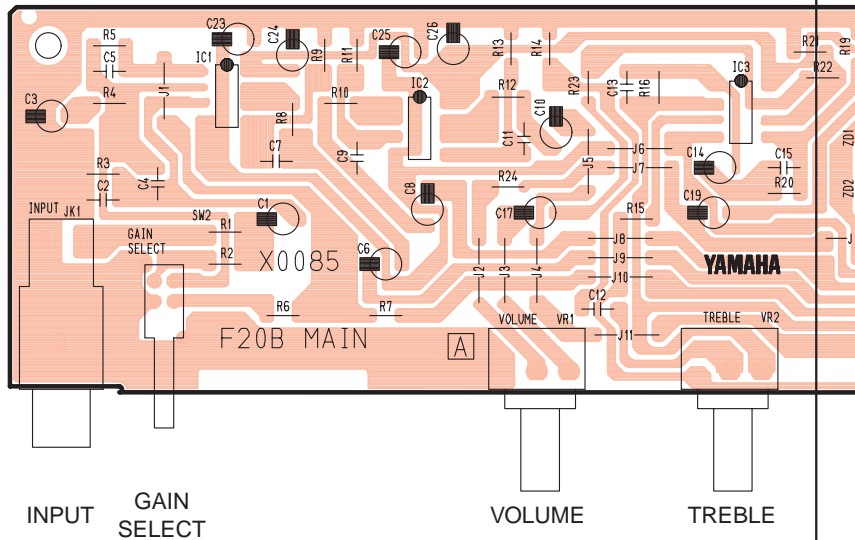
R5
C5
C23
IC1
C24
R9
R11
C25
C26
R13
R14
R21
R19
R22
IC2
R12
R23
C13
R16
IC3
C3
R4
J1
R10
R8
C10
C11
C9
C7
J6
C14
C15
J5
J7
R20
ZD1
R3
C4
C2
C8
R24
ZD2
C19
INPUT JK1
SW2
C1
R15
C17
GAIN SELECT
R1
J8
R2
X0085
C6
J2
J3
J4
J9
YAMAHA
J10
R6
R7
C12
F20B MAIN
A
VOLUME VR1
J11
TREBLE VR2
INPUT
GAIN SELECT
VOLUME
TREBLE